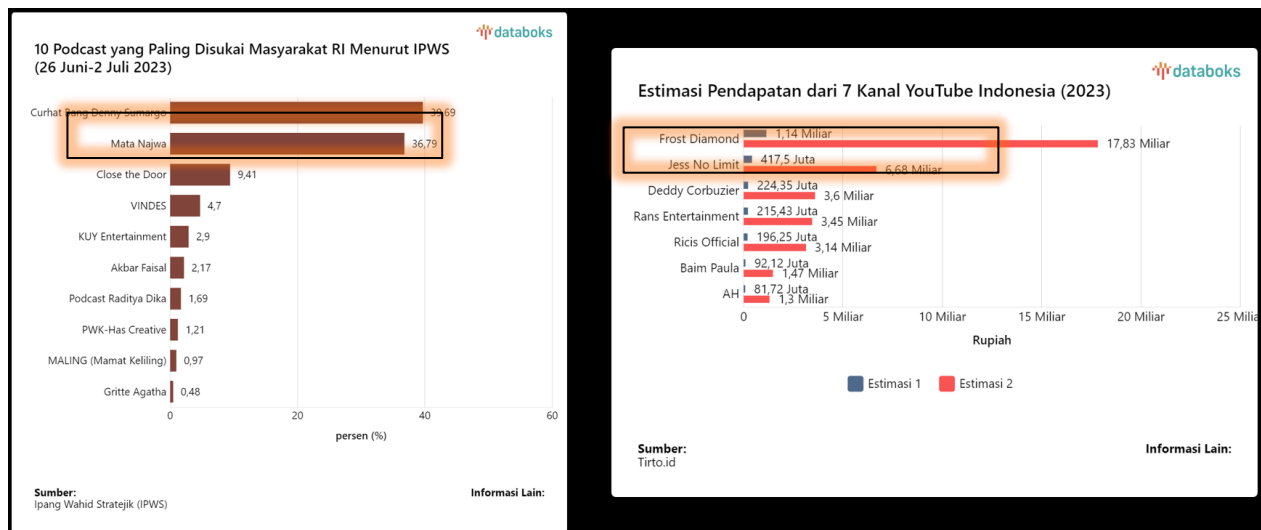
databoks

10 Podcast yang Paling Disukai Masyarakat RI Menurut IPWS (26 Juni-2 Juli 2023)

| | persen (%) |
|---|---|
| Curhat Bang Denny Sumargo | 39,69 |
| Mata Najwa | 36,79 |
| Close the Door | 9,41 |
| VINDES | 4,7 |
| KUY Entertainment | 2,9 |
| Akbar Faisal | 2,17 |
| Podcast Raditya Dika | 1,69 |
| PWK-Has Creative | 1,21 |
| MALING (Mamat Keliling) | 0,97 |
| Gritte Agatha | 0,48 |

0 20 40 60

persen (%)

Sumber:
Ipang Wahid Stratejik (IPWS)

Informasi Lain:

databoks

Estimasi Pendapatan dari 7 Kanal YouTube Indonesia (2023)

| | Estimasi 1 | Estimasi 2 |
|---|---|---|
| Frost Diamond | 1,14 Miliar | 17,83 Miliar |
| Jess No Limit | 417,5 Juta | 6,68 Miliar |
| Deddy Corbuzier | 224,35 Juta | 3,6 Miliar |
| Rans Entertainment | 215,43 Juta | 3,45 Miliar |
| Ricis Official | 196,25 Juta | 3,14 Miliar |
| Baim Paula | 92,12 Juta | 1,47 Miliar |
| AH | 81,72 Juta | 1,3 Miliar |

0 5 Miliar 10 Miliar 15 Miliar 20 Miliar 25 Milia

Rupiah

Estimasi 1 Estimasi 2

Sumber:
Tirto.id

Informasi Lain: